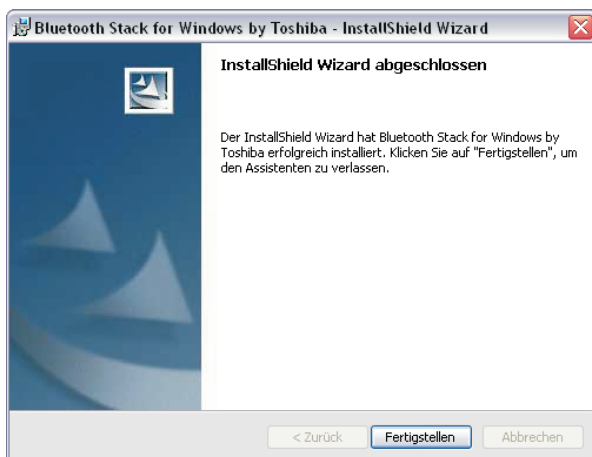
Bluetooth Stack for Windows by Toshiba - InstallShield Wizard

InstallShield Wizard abgeschlossen

Der InstallShield Wizard hat Bluetooth Stack for Windows by Toshiba erfolgreich installiert. Klicken Sie auf "Fertigstellen", um den Assistenten zu verlassen.

< Zurück

Fertigstellen

Abbrechen